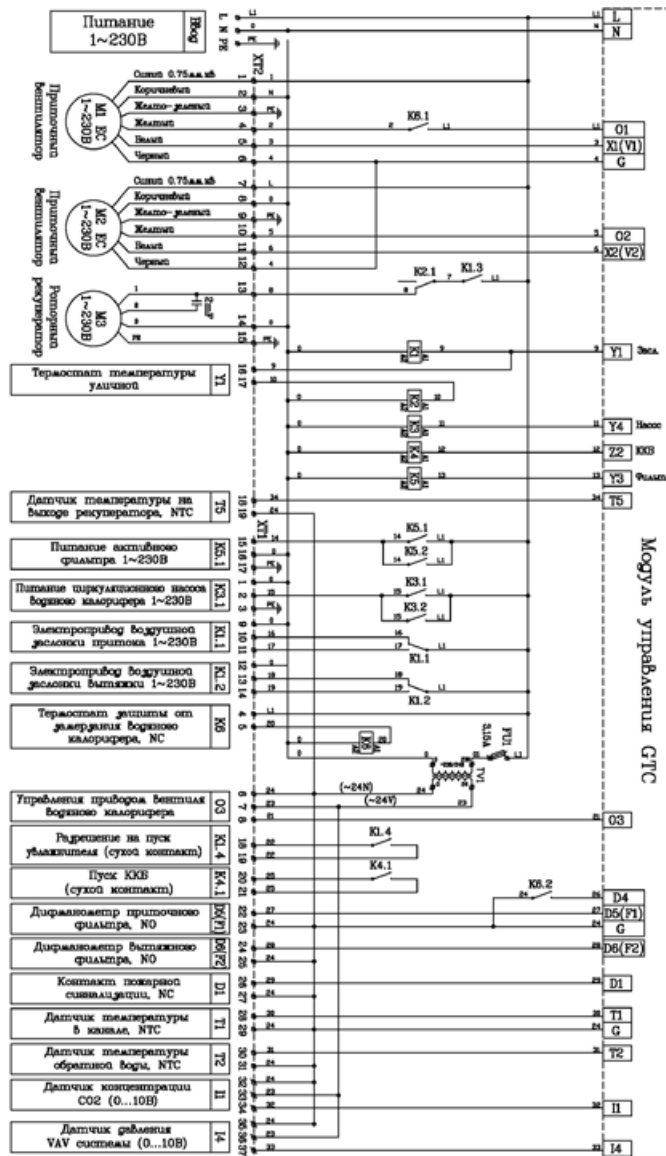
Питание 1~230В

Ввод

L N PE

XT2

Приточный вентилятор

M1 EC 1~230В

Синий 0.75мм кв
Коричневый
Желто-зеленый
Желтый
Белый
Черный

Приточный вентилятор

M2 EC 1~230В

Синий 0.75мм кв
Коричневый
Желто-зеленый
Желтый
Белый
Черный

Роторный рекуператор

M3 1~230В

2мкФ

K6.1

K2.1

K1.3

Термостат температуры уличной

Y1

K1

K2

K3

K4

K5

Датчик температуры на выходе рекуператора, NTC

T5

XT1

Питание активного фильтра 1~230В

K5.1

K5.1

K5.2

Питание циркуляционного насоса водяного калорифера 1~230В

K3.1

K3.1

K3.2

Электропривод воздушной заслонки притока 1~230В

K1.1

K1.1

Электропривод воздушной заслонки вытяжки 1~230В

K1.2

K1.2

Термостат защиты от замерзания водяного калорифера, NC

K6

K6

FU1 3,15А

TV1

(~24N)

(~24V)

Управления приводом вентиля водяного калорифера

O3

Разрешение на пуск увлажнителя (сухой контакт)

K1.4

K1.4

Пуск ККБ (сухой контакт)

K4.1

K4.1

K6.2

Дифманометр приточного фильтра, NO

D5(F1)

Дифманометр вытяжного фильтра, NO

D6(F2)

Контакт пожарной сигнализации, NC

D1

Датчик температуры в канале, NTC

T1

Датчик температуры обратной воды, NTC

T2

Датчик концентрации CO2 (0...10В)

I1

Датчик давления VAV системы (0...10В)

I4

L
N
O1
X1(V1)
G
O2
X2(V2)
Y1 Засл.
Y4 Насос
Z2 ККБ
Y3 Фильтр
T5
O3
D4
D5(F1)
G
D6(F2)
D1
T1
G
T2
I1
I4

Модуль управления GTC